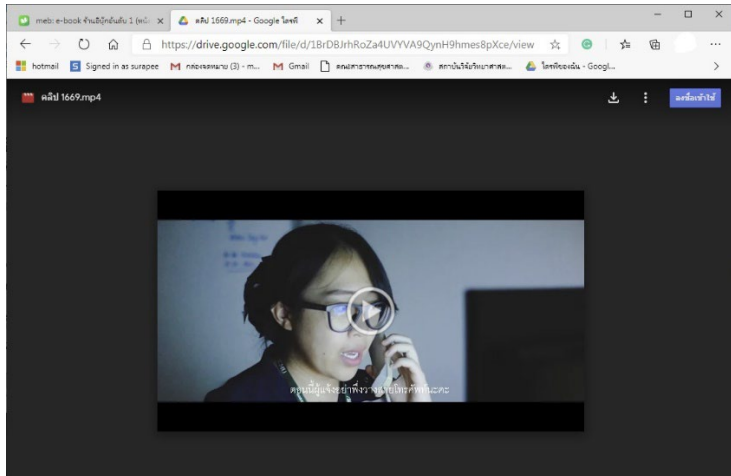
meb: e-book ร้านอีบุ๊กอันดับ 1 (หนั
คลิป 1669.mp4 - Google ไดรฟ์
https://drive.google.com/file/d/1BrDBJrhRoZa4UVYVA9QynH9hmes8pXce/view
hotmail
Signed in as surapee
กล่องจดหมาย (3) - m...
Gmail
คณะสาธารณสุขศาสต...
สถาบันวิจัยวิทยาศาสต...
ไดรฟ์ของฉัน - Googl...
คลิป 1669.mp4
ลงชื่อเข้าใช้
คุณนี่ผู้แจ้งอย่าเพิ่งวางสายโทรศัพท์นะคะ